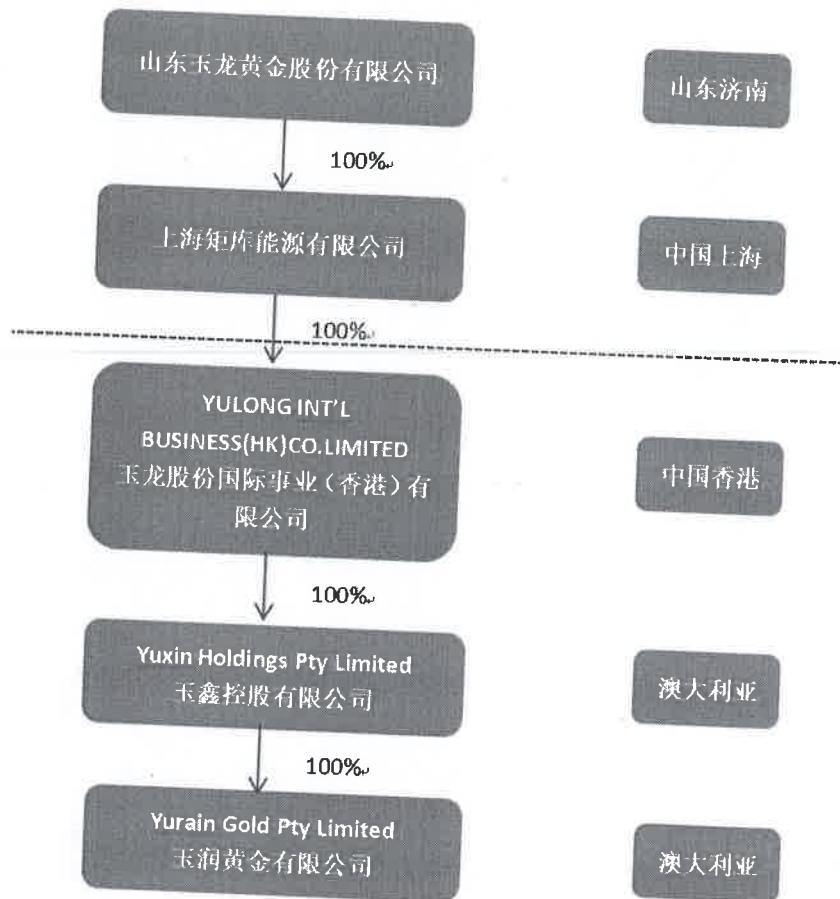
山东玉龙黄金股份有限公司

山东济南

100%

上海矩庠能源有限公司

中国上海

100%

YULONG INT'L BUSINESS(HK)CO.LIMITED
玉龙股份国际事业（香港）有限公司

中国香港

100%

Yuxin Holdings Pty Limited
玉鑫控股有限公司

澳大利亚

100%

Yurain Gold Pty Limited
玉润黄金有限公司

澳大利亚